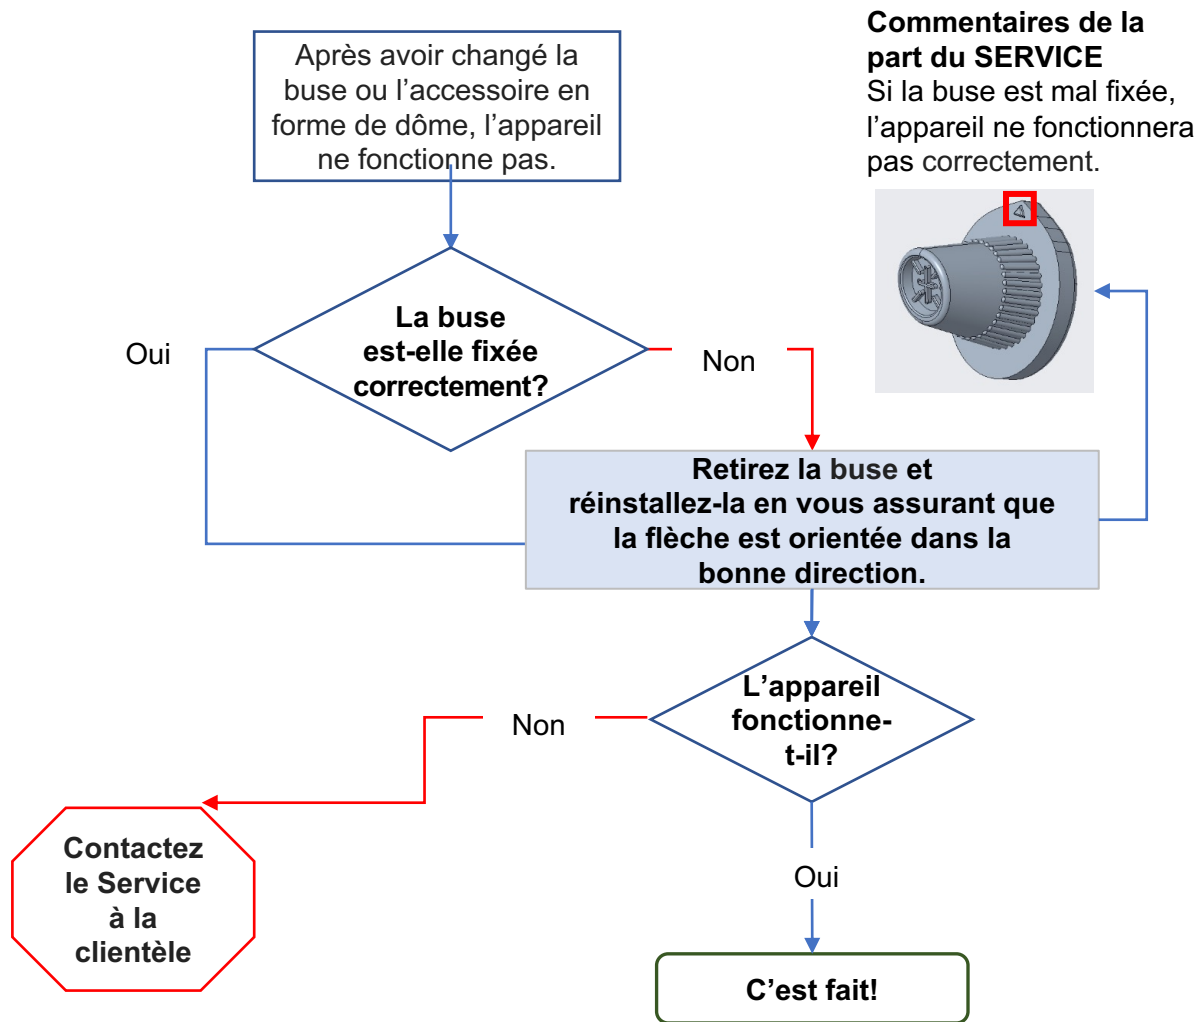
Après avoir changé la buse ou l’accessoire en forme de dôme, l’appareil ne fonctionne pas.

Commentaires de la part du SERVICE
Si la buse est mal fixée, l’appareil ne fonctionnera pas correctement.

La buse est-elle fixée correctement?

Oui

Non

Retirez la buse et réinstallez-la en vous assurant que la flèche est orientée dans la bonne direction.

L’appareil fonctionne-t-il?

Non

Contactez le Service à la clientèle

Oui

C’est fait!